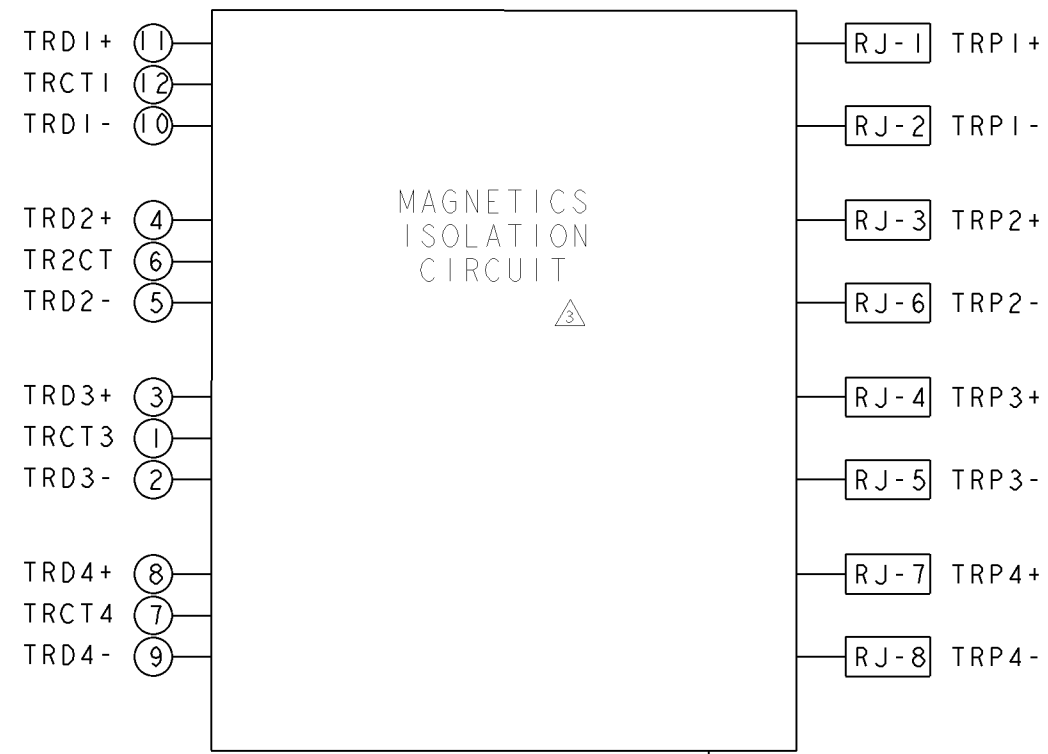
TRD1+ 11
TRCT1 12
TRD1- 10

TRD2+ 4
TR2CT 6
TRD2- 5

TRD3+ 3
TRCT3 1
TRD3- 2

TRD4+ 8
TRCT4 7
TRD4- 9

MAGNETICS
ISOLATION
CIRCUIT

3

RJ-1 TRP1+
RJ-2 TRP1-
RJ-3 TRP2+
RJ-6 TRP2-
RJ-4 TRP3+
RJ-5 TRP3-
RJ-7 TRP4+
RJ-8 TRP4-